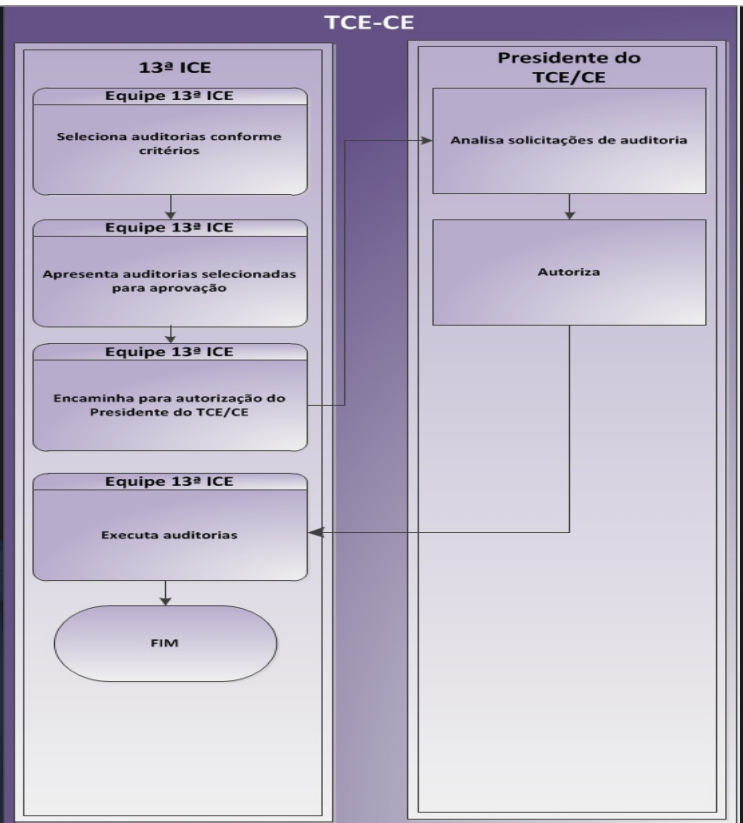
TCE-CE

13ª ICE

Equipe 13ª ICE

Seleciona auditorias conforme critérios

Equipe 13ª ICE

Apresenta auditorias selecionadas para aprovação

Equipe 13ª ICE

Encaminha para autorização do Presidente do TCE/CE

Equipe 13ª ICE

Executa auditorias

FIM

Presidente do TCE/CE

Analisa solicitações de auditoria

Autoriza